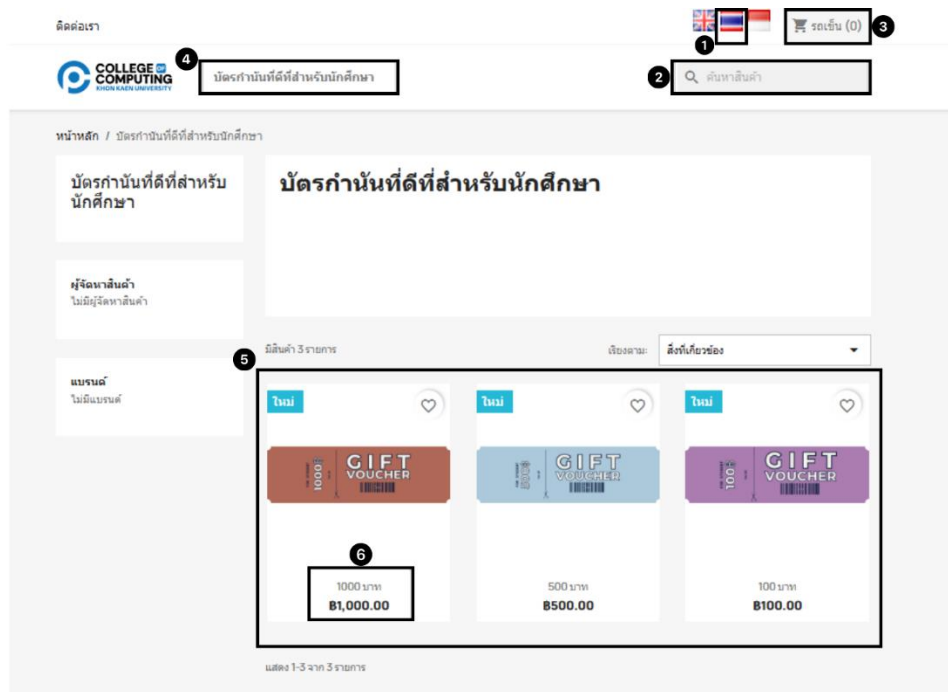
ติดต่อเรา

1

รถเข็น (0) 3

COLLEGE OF COMPUTING
KHON KAEN UNIVERSITY

4 บัตรกำนันที่ดีที่สำหรับนักศึกษา

2 ค้นหาสินค้า

หน้าหลัก / บัตรกำนันที่ดีที่สำหรับนักศึกษา

บัตรกำนันที่ดีที่สำหรับนักศึกษา

ผู้จัดหาสินค้า
ไม่มีผู้จัดหาสินค้า

แบรนด์
ไม่มีแบรนด์

บัตรกำนันที่ดีที่สำหรับนักศึกษา

มีสินค้า 3 รายการ

เรียงตาม: สิ่งที่เกี่ยวข้อง

5

ใหม่

GIFT VOUCHER
1000

6

1000 บาท
฿1,000.00

ใหม่

GIFT VOUCHER
500

500 บาท
฿500.00

ใหม่

GIFT VOUCHER
100

100 บาท
฿100.00

แสดง 1-3 จาก 3 รายการ